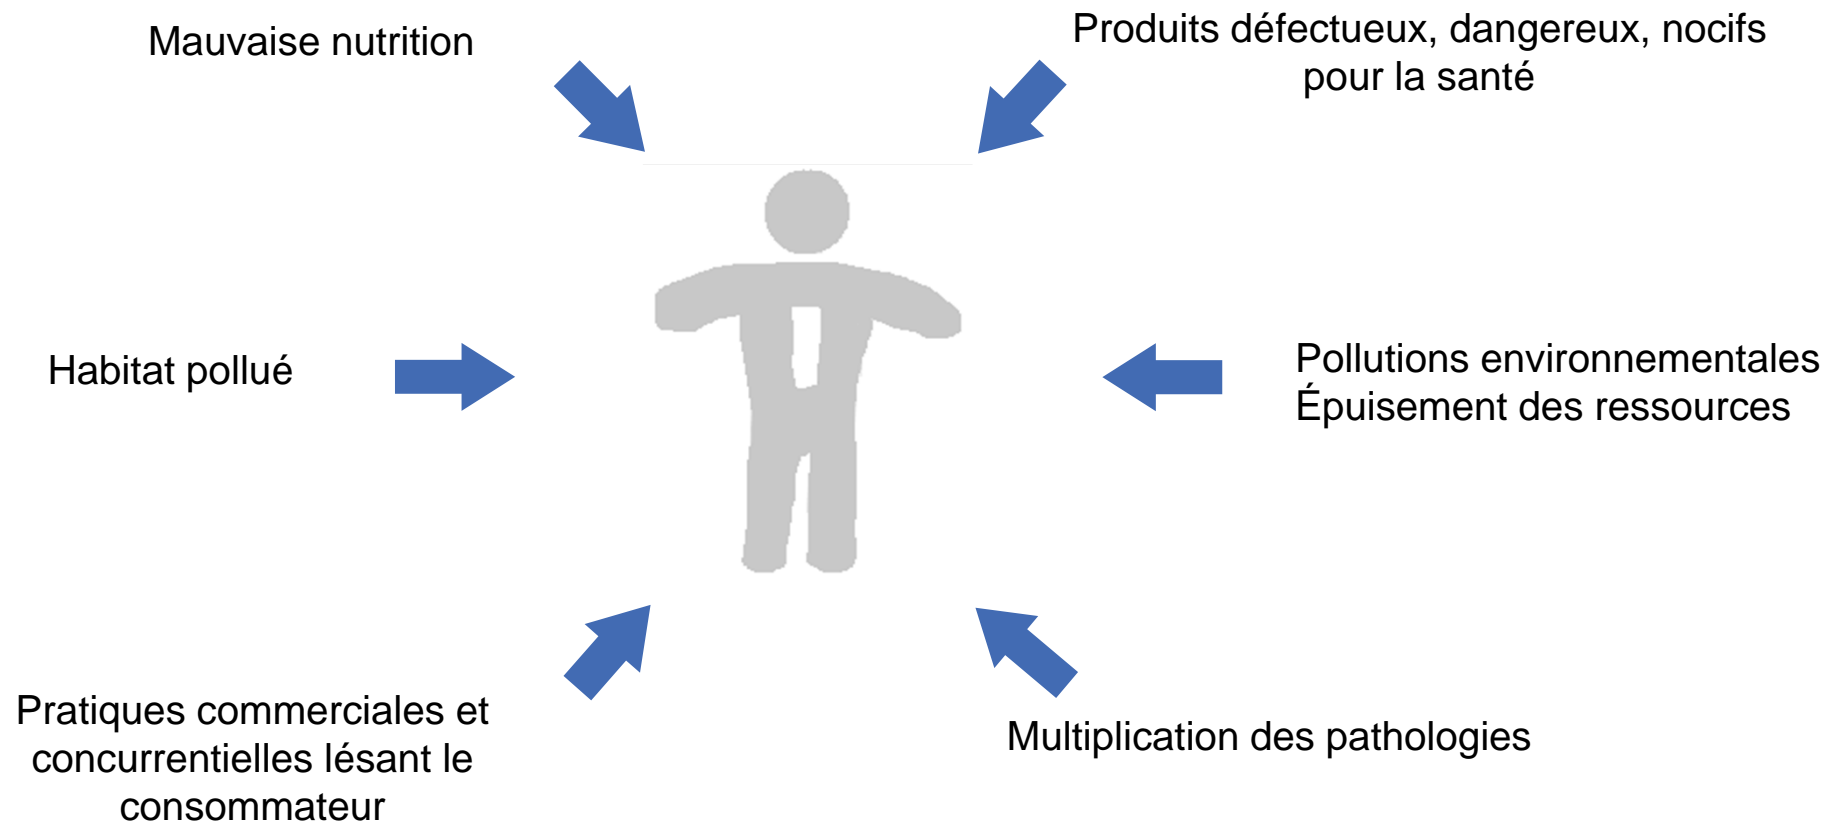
Mauvaise nutrition

Produits défectueux, dangereux, nocifs pour la santé

Habitat pollué

Pollutions environnementales
Épuisement des ressources

Pratiques commerciales et concurrentielles lésant le consommateur

Multiplication des pathologies